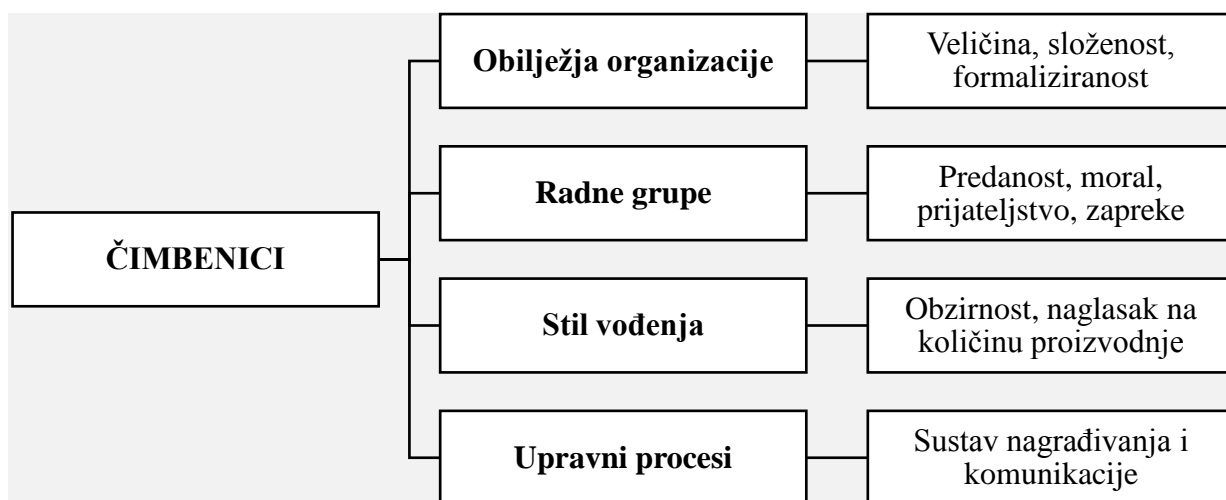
ČIMBENICI

Obilježja organizacije

Veličina, složenost, formaliziranost

Radne grupe

Predanost, moral, prijateljstvo, zapreke

Stil vođenja

Obzirnost, naglasak na količinu proizvodnje

Upravni procesi

Sustav nagrađivanja i komunikacije